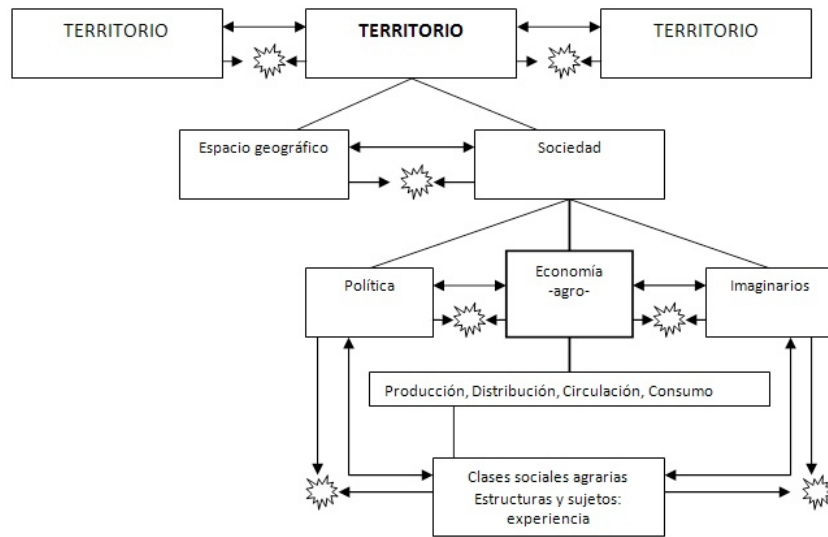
TERRITORIO

TERRITORIO

TERRITORIO

Espacio geográfico

Sociedad

Política

Economía
-agro-

Imaginarios

Producción, Distribución, Circulación, Consumo

Clases sociales agrarias
Estructuras y sujetos:
experiencia